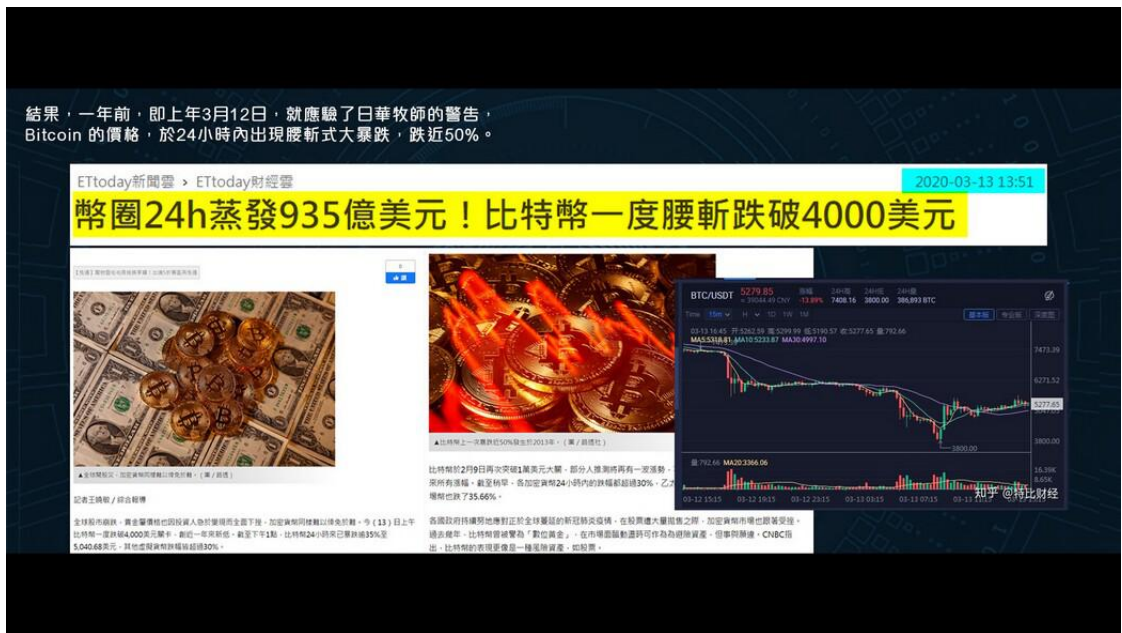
結果，一年前，即上年3月12日，就應驗了日華牧師的警告，
Bitcoin 的價格，於24小時內出現腰斬式大暴跌，跌近50%。

ETtoday新聞雲 › ETtoday財經雲

2020-03-13 13:51

幣圈24h蒸發935億美元！比特幣一度腰斬跌破4000美元

▲全球股災，加密資產同樣難以倖免於難。（圖／路透）

記者王曉敏／綜合報導

全球股市崩跌，貴金屬價格也因投資人急於變現而全面下挫，加密資產同樣難以倖免於難。今（13）日上午比特幣一度跌破4,000美元關卡，創近一年來新低，截至下午1點，比特幣24小時來已暴跌逾35%至5,040.68美元，其他虛擬貨幣跌幅皆超過30%。

▲比特幣上一次暴跌近50%發生於2013年。（圖／路透社）

比特幣於2月9日再次突破1萬美元大關，部分人士預測將再有一波漲勢，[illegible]來所有漲幅，截至稍早，各加密貨幣24小時內的跌幅都超過30%，乙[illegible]幣也跌了35.66%。

各國政府持續努力應對正於全球蔓延的新冠肺炎疫情，在股票遭大量拋售之際，加密貨幣市場也顯著受挫。過去幾年，比特幣曾被譽為「數位黃金」，在市場面臨動盪時可作為避險資產，但事與願違，CNBC指出，比特幣的表現更像是一種風險資產，如股票。

BTC/USDT 5279.85 ≈ 39044.49 CNY 漲幅 -13.89% 24H高 7408.16 24H低 3800.00 24H量 386,893 BTC

Time 15m H 1D 1W 1M 基本版 專業版 深度圖

03-13 16:45 開:5262.59 高:5299.99 低:5190.57 收:5277.65 量:792.66

MA5:5318.81 MA10:5233.87 MA30:4997.10

7473.39
6271.52
5277.65
3800.00
2800.00

量:792.66 MA20:3366.06

16.39K
8.65K

03-12 15:15 03-12 19:15 03-12 23:15 03-13 03:15 03-13 07:15 03-13 11:15

知乎 @特比财经